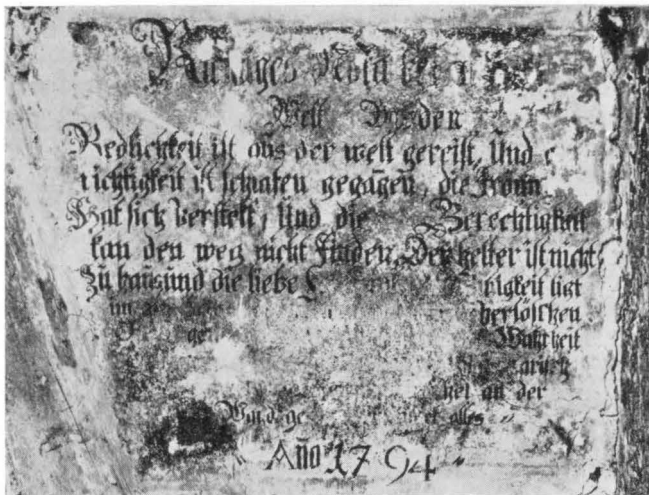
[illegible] Welt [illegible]

Redlichkeit ist aus der welt gereist, Und e tichtigkeit ist schlafen gegangen, die Fromm Hat sich verstelt, Und die Gerechtigkeit kan den weg nicht finden, Der helfer ist nicht Zu haus und die liebe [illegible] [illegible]gkeit ist im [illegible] verlöschen ge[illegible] Wahrheit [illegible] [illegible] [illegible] hei an der Wandege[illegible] alles

ANNO 1794